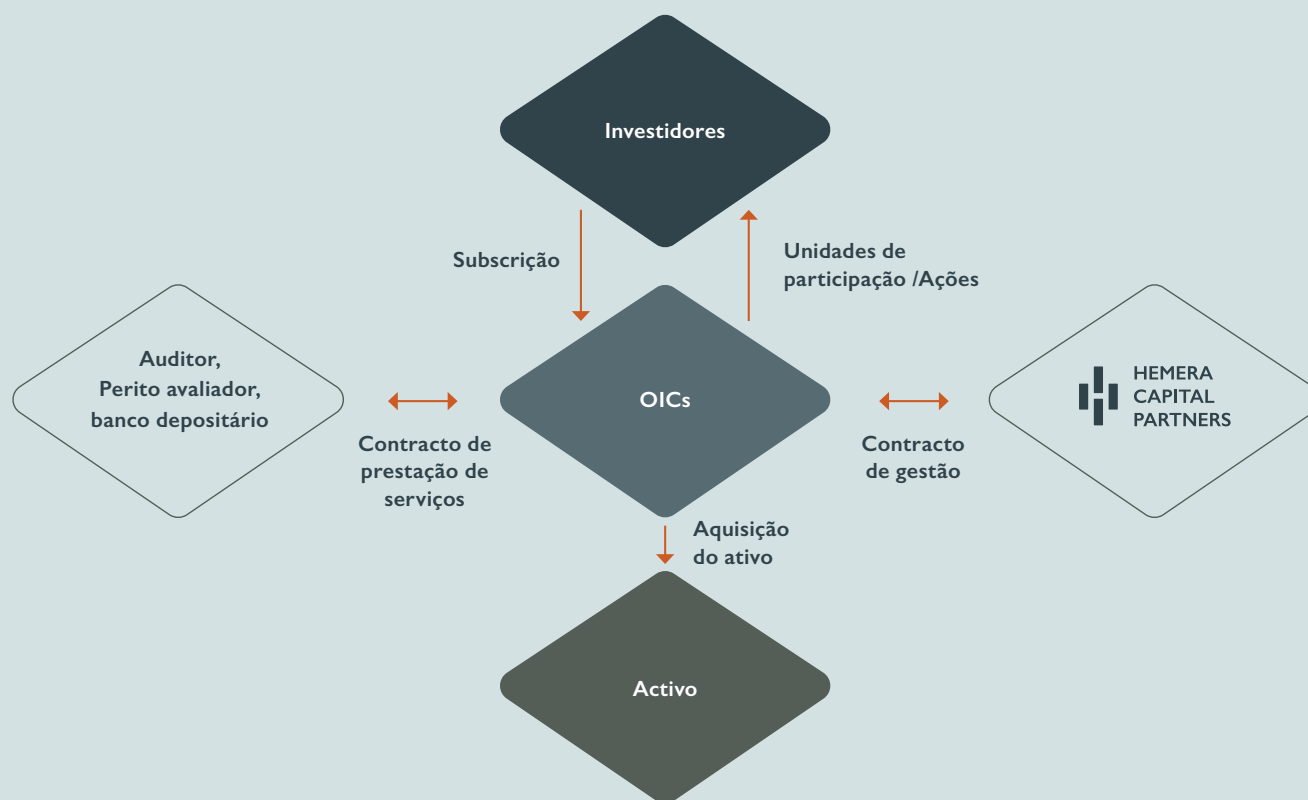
Investidores

Subscrição

Unidades de participação /Ações

Auditor, Perito avaliador, banco depositário

OICs

HEMERA CAPITAL PARTNERS

Contracto de prestação de serviços

Contracto de gestão

Aquisição do ativo

Activo